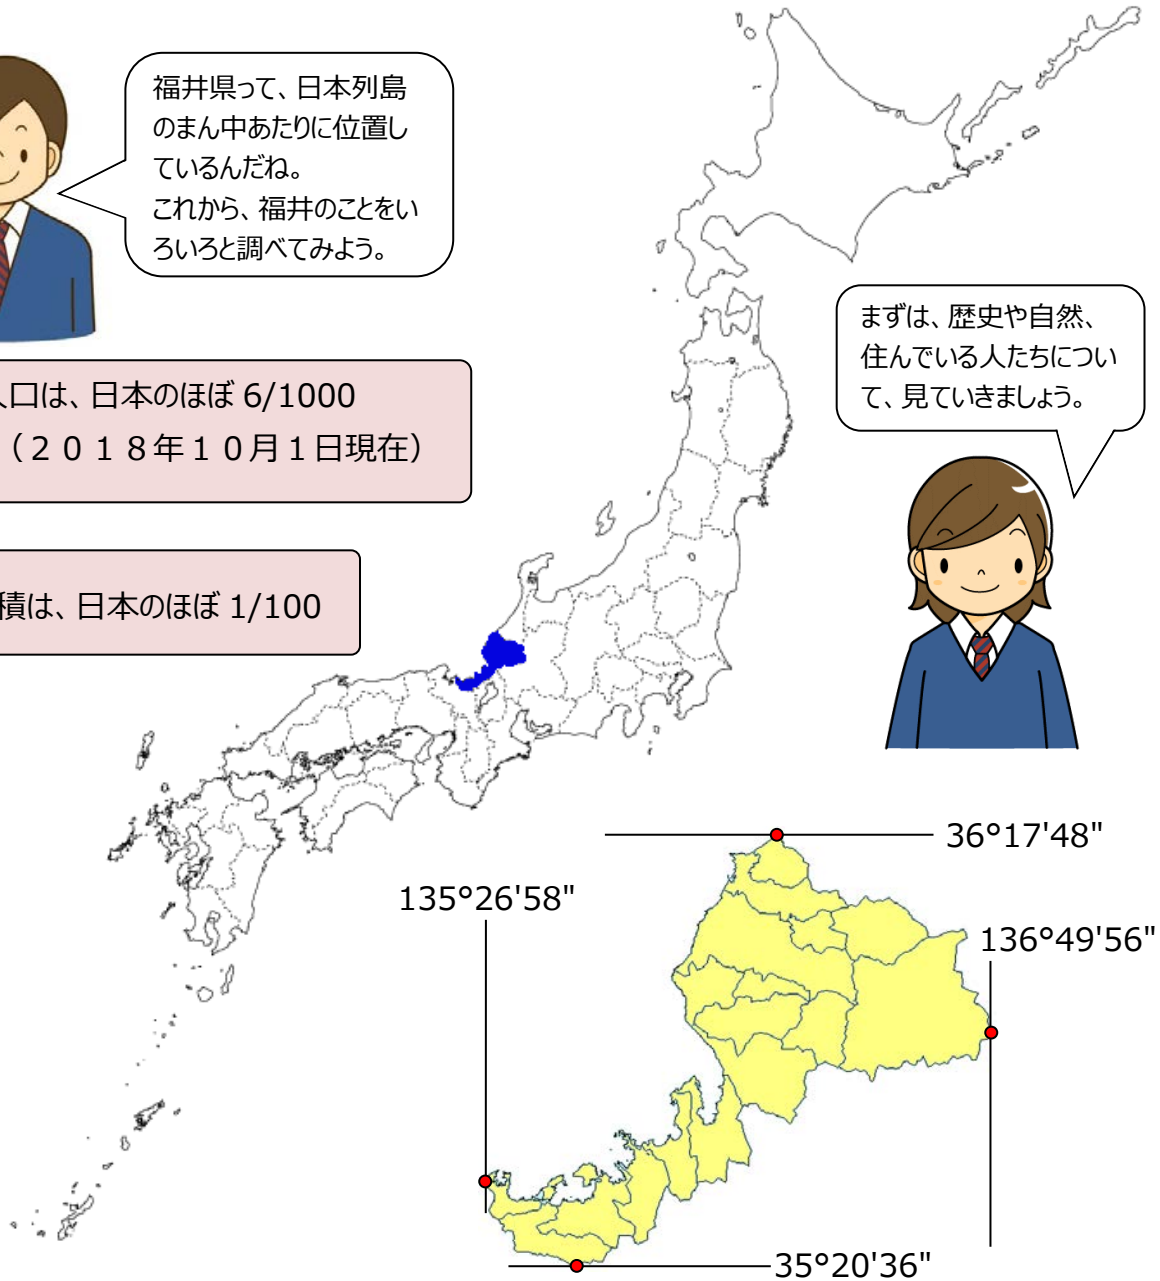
福井県って、日本列島のまん中あたりに位置しているんだね。
これから、福井のことをいろいろと調べてみよう。

まずは、歴史や自然、住んでいる人たちについて、見ていきましょう。

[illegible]口は、日本のほぼ 6/1000
（２０１８年１０月１日現在）

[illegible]積は、日本のほぼ 1/100

36°17'48"

135°26'58"

136°49'56"

35°20'36"